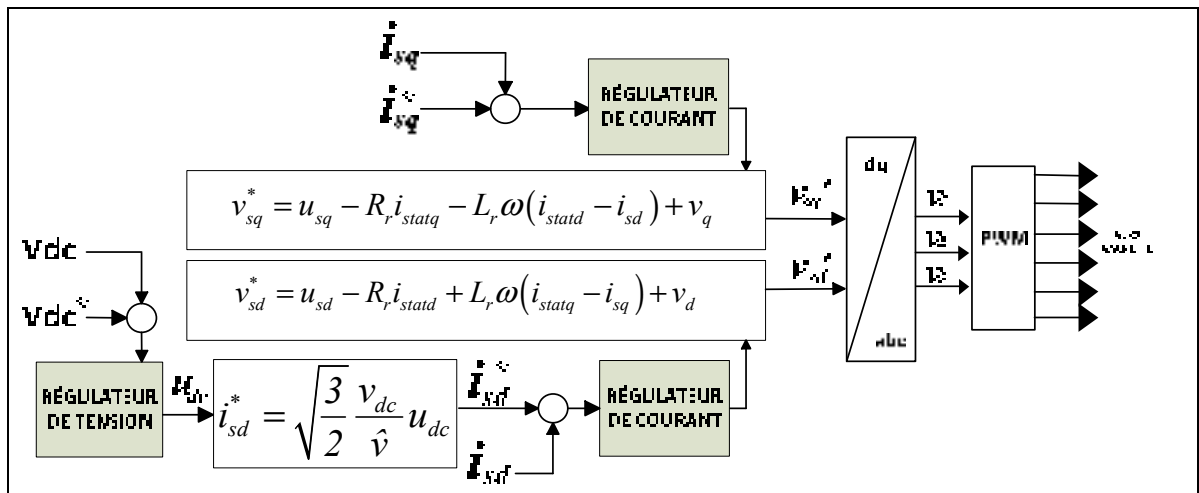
$i_{sq}$

$i_{sq}^*$

RÉGULATEUR DE COURANT

$v_{sq}^* = u_{sq} - R_r i_{statq} - L_r \omega \left( i_{statd} - i_{sd} \right) + v_q$

$v_{sq}^*$

dq

abc

PWM

Vdc

Vdc*

$v_{sd}^* = u_{sd} - R_r i_{statd} + L_r \omega \left( i_{statq} - i_{sq} \right) + v_d$

$v_{sd}^*$

RÉGULATEUR DE TENSION

$u_{dc}$

$i_{sd}^* = \sqrt{\frac{3}{2}} \frac{v_{dc}}{\hat{v}} u_{dc}$

$i_{sd}^*$

$i_{sd}$

RÉGULATEUR DE COURANT